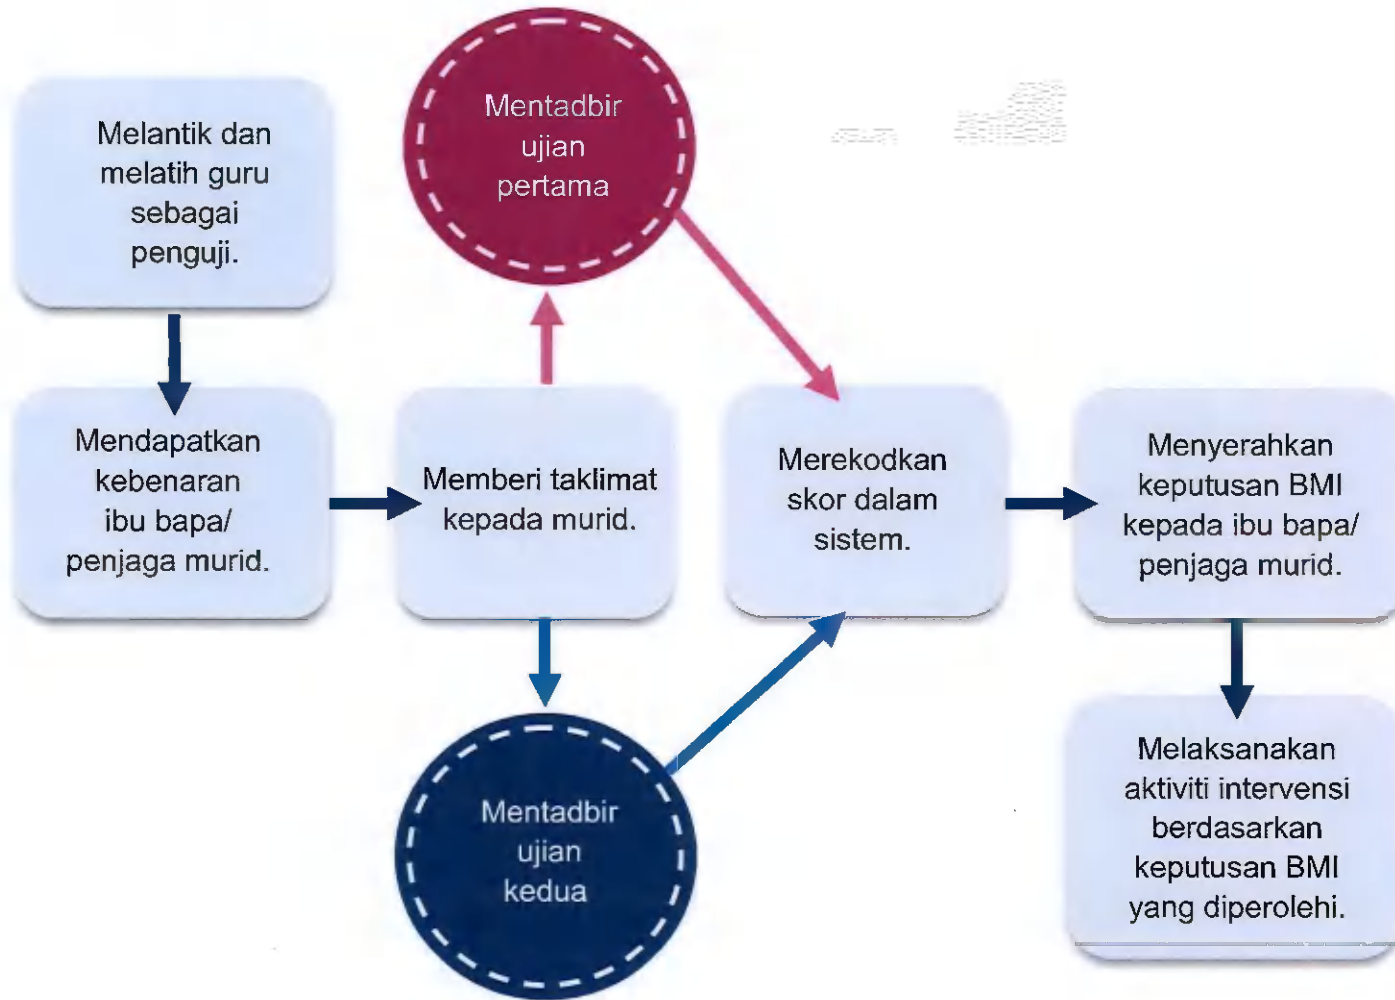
Melantik dan melatih guru sebagai penguji.

Mentadbir ujian pertama

Mendapatkan kebenaran ibu bapa/ penjaga murid.

Memberi taklimat kepada murid.

Merekodkan skor dalam sistem.

Menyerahkan keputusan BMI kepada ibu bapa/ penjaga murid.

Mentadbir ujian kedua

Melaksanakan aktiviti intervensi berdasarkan keputusan BMI yang diperolehi.